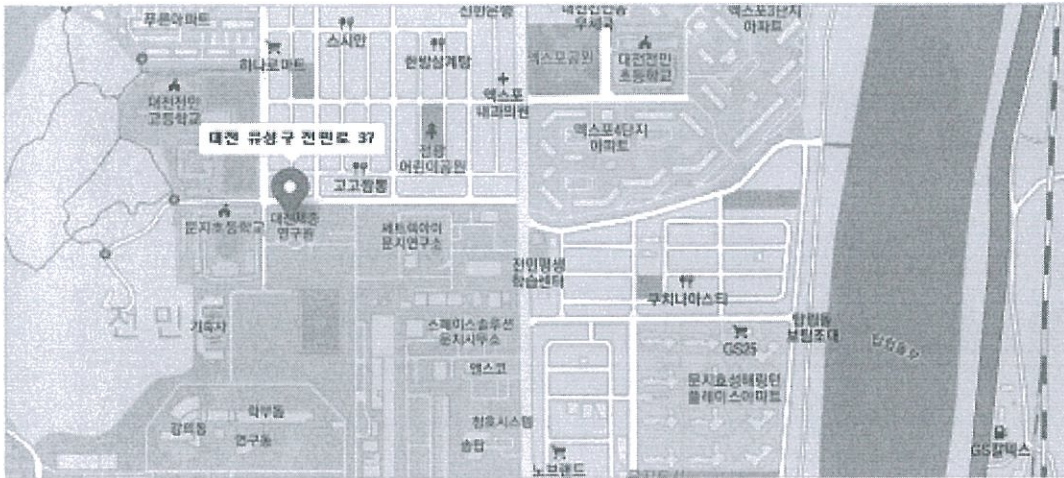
푸른아파트
스시안
신한은행
대전전민동우체국
엑스포3단지아파트
하나로마트
한방삼계탕
엑스포공원
대전전민초등학교
대전전민고등학교
엑스포해피의원
대전 유성구 전민로 37
전민어린이공원
엑스포4단지아파트
고고짬뽕
대전테크연구원
문지초등학교
세트렉아이문지연구소
전민평생학습센터
쿠치나아스티
전민동
기숙사
스페이스솔루션문지사무소
탑립동보림조대
GS25
엑스코
문지효성해링턴플레이스아파트
행정동
강의동
연구동
청호시스템
숲집
노브랜드
GS칼텍스